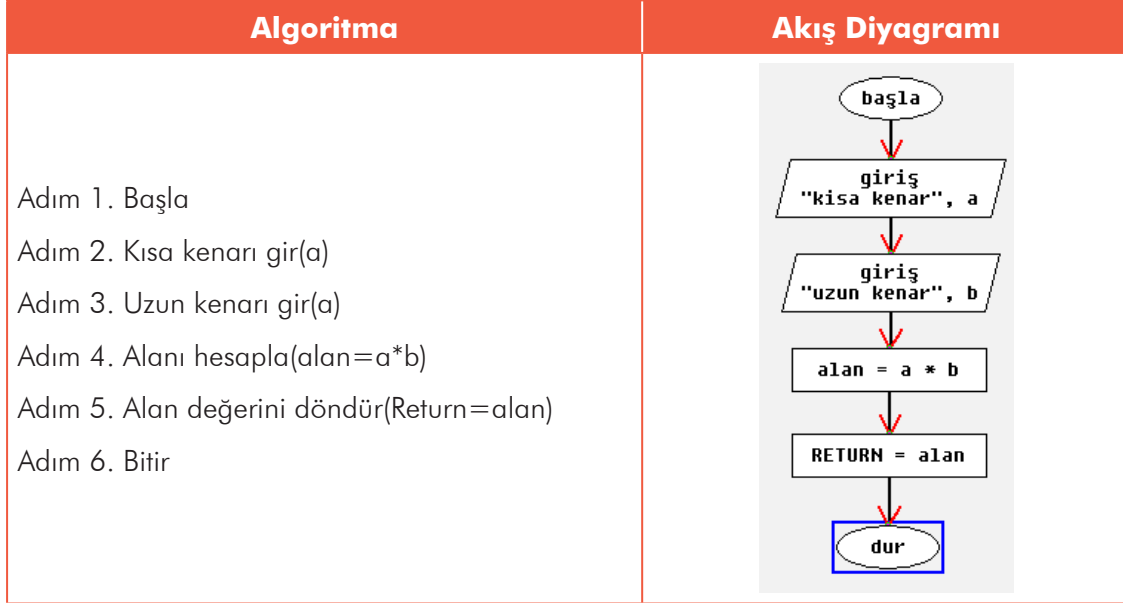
| Algoritma | Akış Diyagramı |
|---|---|
| Adım 1. Başla<br>Adım 2. Kısa kenarı gir(a)<br>Adım 3. Uzun kenarı gir(a)<br>Adım 4. Alanı hesapla(alan=a*b)<br>Adım 5. Alan değerini döndür(Return=alan)<br>Adım 6. Bitir | başla<br>giriş "kisa kenar", a<br>giriş "uzun kenar", b<br>alan = a * b<br>RETURN = alan<br>dur |